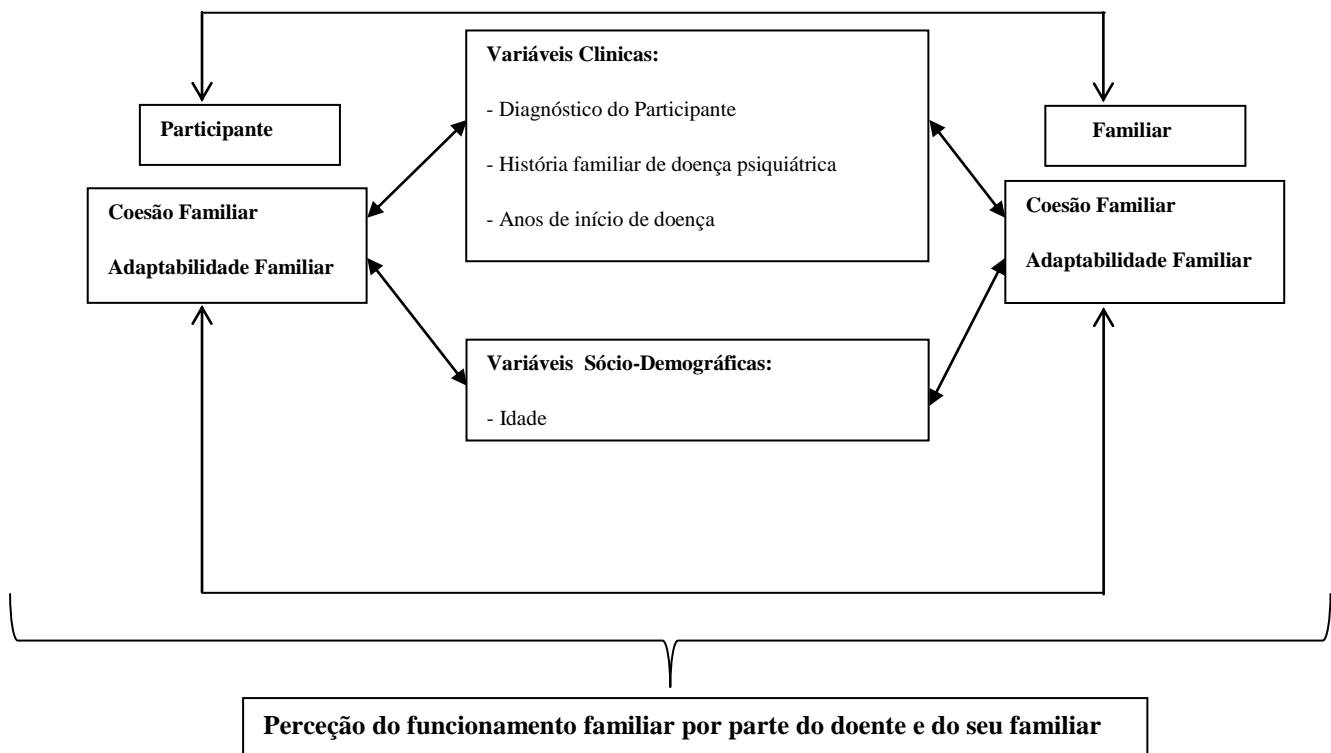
Participante

Coesão Familiar

Adaptabilidade Familiar

Variáveis Clinicas:

- Diagnóstico do Participante

- História familiar de doença psiquiátrica

- Anos de início de doença

Familiar

Coesão Familiar

Adaptabilidade Familiar

Variáveis Sócio-Demográficas:

- Idade

Perceção do funcionamento familiar por parte do doente e do seu familiar